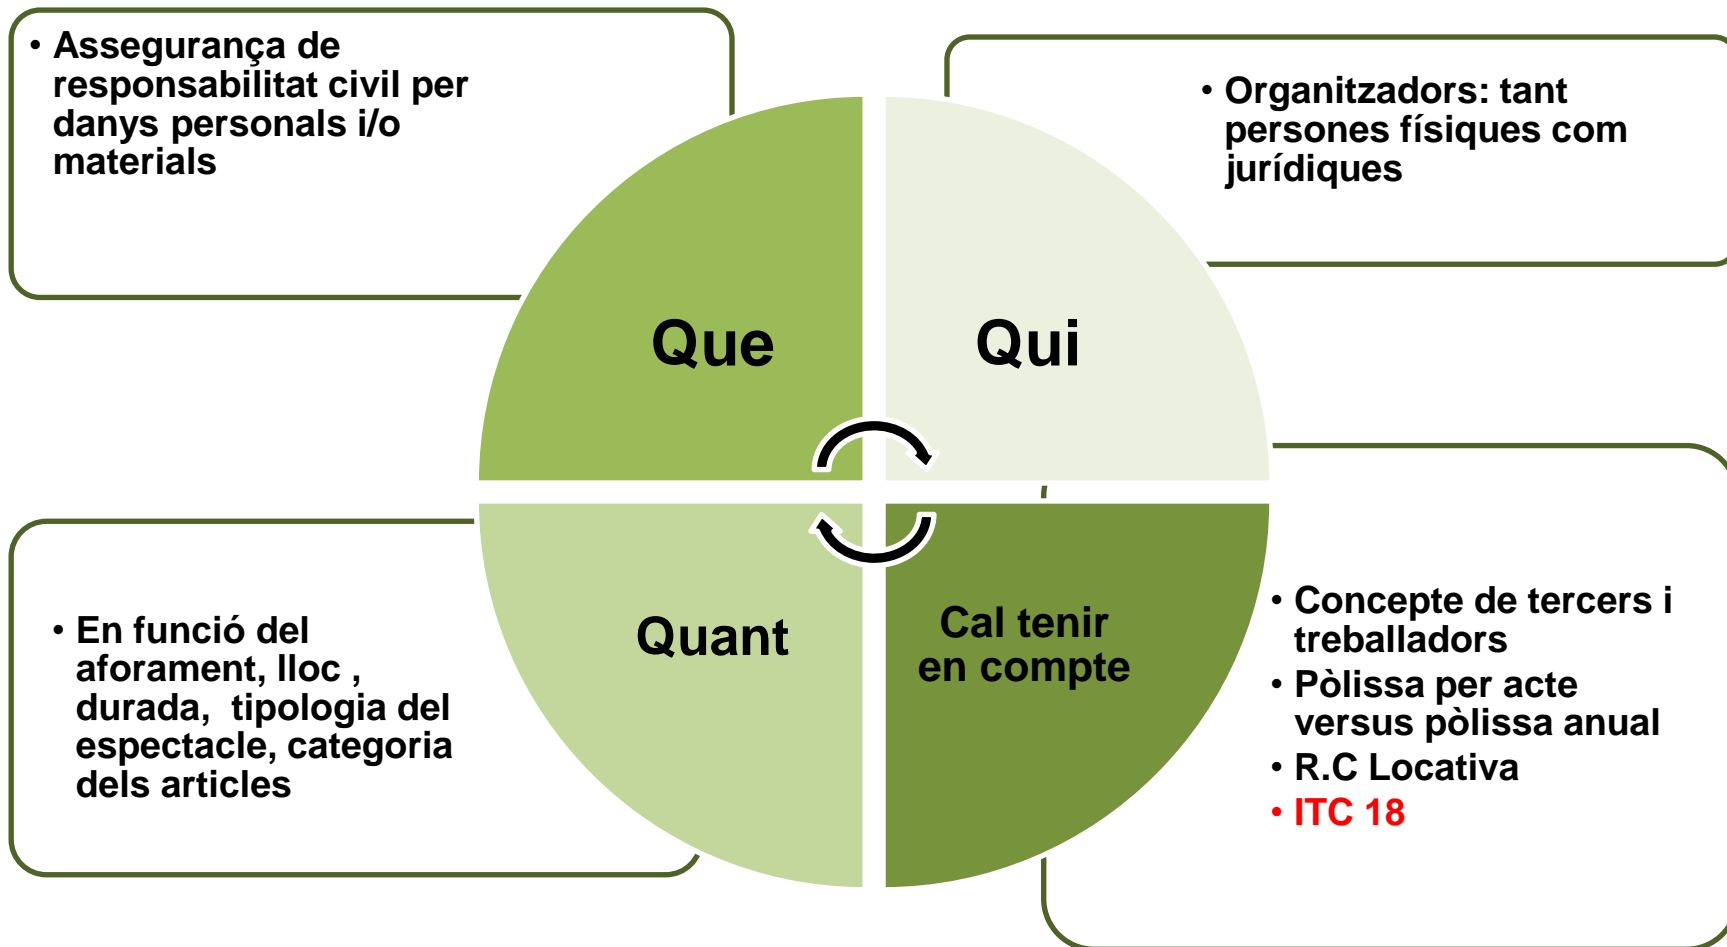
• Assegurança de responsabilitat civil per danys personals i/o materials

• Organitzadors: tant persones físiques com jurídiques

Que

Qui

Quant

Cal tenir en compte

• En funció del aforament, lloc , durada, tipologia del espectacle, categoria dels articles

• Concepte de tercers i treballadors
• Pòlissa per acte versus pòlissa anual
• R.C Locativa
• ITC 18